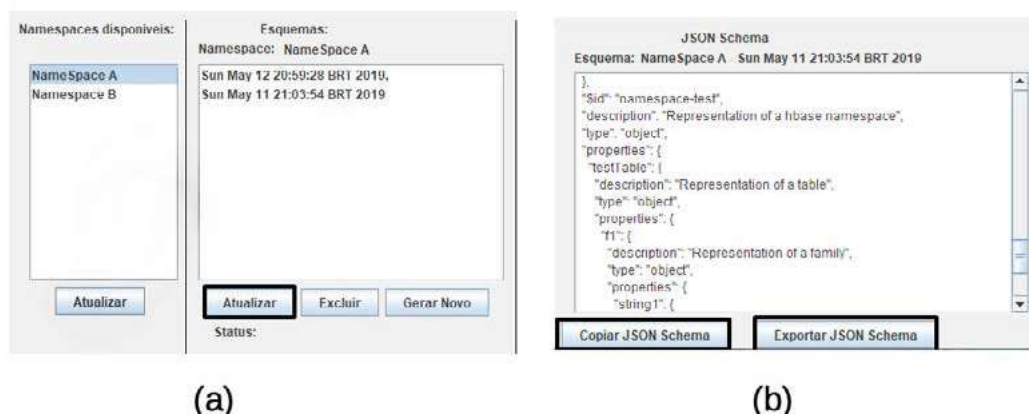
Namespaces disponiveis:

NameSpace A
Namespace B

Atualizar

Esquemas:
Namespace: NameSpace A

Sun May 12 20:59:28 BRT 2019,
Sun May 11 21:03:54 BRT 2019

Atualizar
Excluir
Gerar Novo

Status:

(a)

JSON Schema
Esquema: NameSpace A - Sun May 11 21:03:54 BRT 2019

},
"$id": "namespace-test",
"description": "Representation of a hbase namespace",
"type": "object",
"properties": {
"testTable": {
"description": "Representation of a table",
"type": "object",
"properties": {
"f1": {
"description": "Representation of a family",
"type": "object",
"properties": {
"string1": {

Copiar JSON Schema
Exportar JSON Schema

(b)